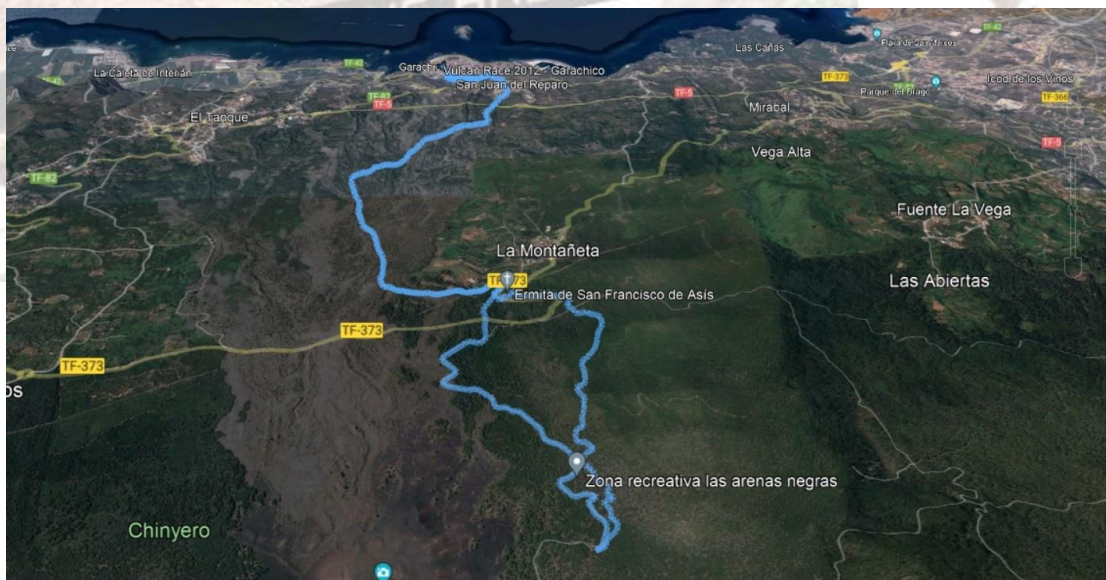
La Caleta de Interián
TF-42
Garachico
Vulcan Race 2012 - Garachico
San Juan del Reparo
Las Cañas
Playa de San Marcos
TF-42
TF-82
TF-5
TF-5
TF-372
Icod de los Vinos
Parque del Drago
TF-366
El Tanque
Mirabal
TF-82
Vega Alta
TF-5
Fuente La Vega
La Montañeta
TF-373
Las Abiertas
Ermita de San Francisco de Asís
TF-373
TF-373
os
Zona recreativa las arenas negras
Chinyero